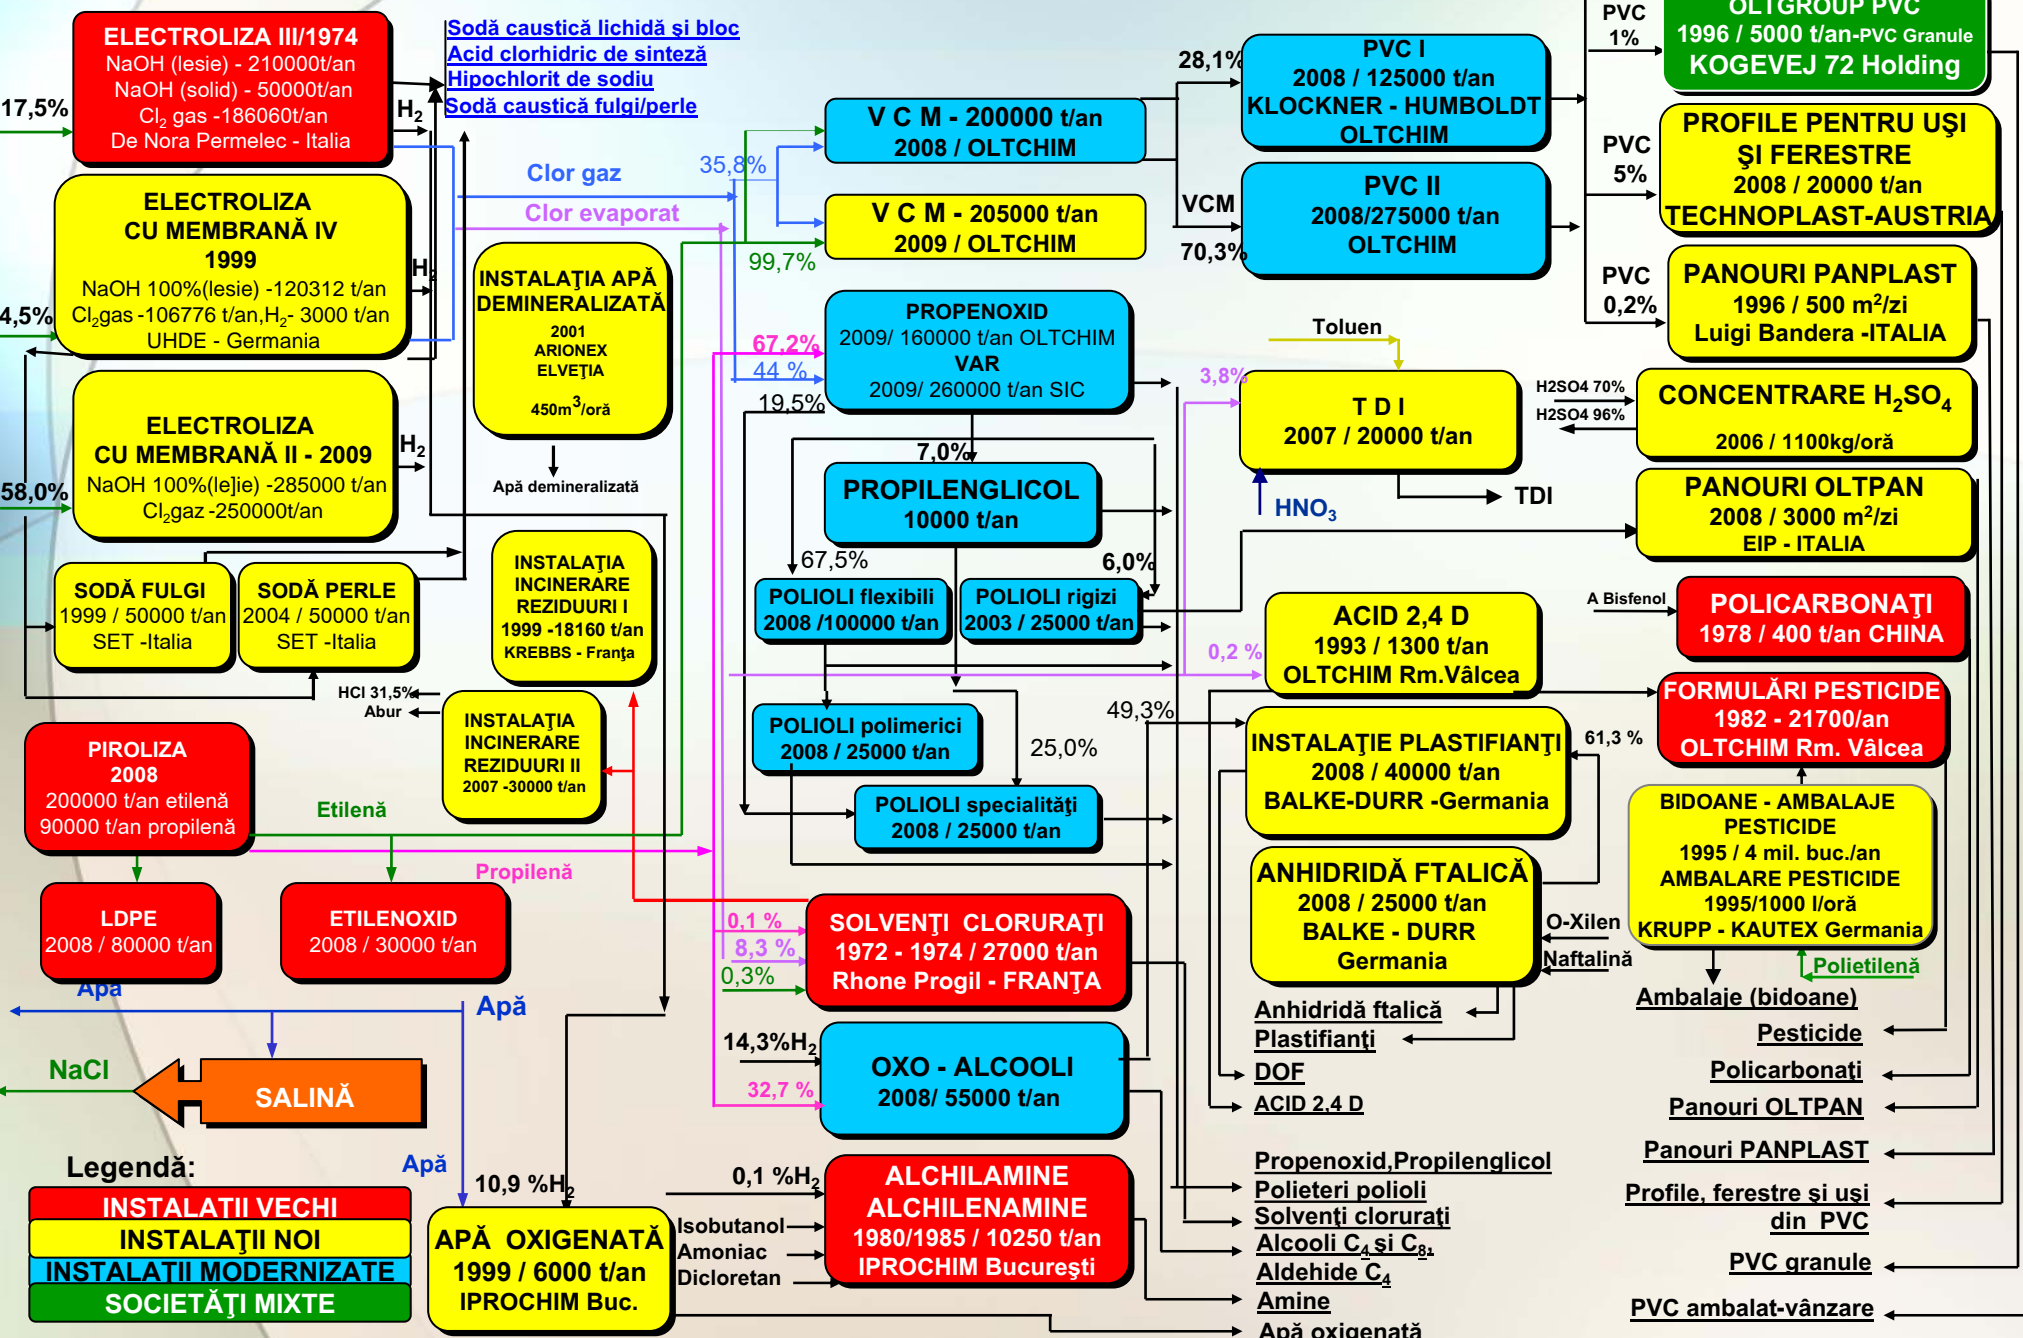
ELECTROLIZA III/1974
NaOH (lesie) - 210000t/an
NaOH (solid) - 50000t/an
$Cl_2$ gas -186060t/an
De Nora Permelec - Italia

17,5%

$H_2$

Sodă caustică lichidă şi bloc
Acid clorhidric de sinteză
Hipochlorit de sodiu
Sodă caustică fulgi/perle

ELECTROLIZA
CU MEMBRANĂ IV
1999
NaOH 100%(lesie) -120312 t/an
$Cl_2$gas -106776 t/an,$H_2$- 3000 t/an
UHDE - Germania

4,5%

$H_2$

Clor gaz
Clor evaporat

35,8%
99,7%

INSTALAŢIA APĂ DEMINERALIZATĂ
2001
ARIONEX
ELVEŢIA
450m$^3$/oră

Apă demineralizată

ELECTROLIZA
CU MEMBRANĂ II - 2009
NaOH 100%(le]ie) -285000 t/an
$Cl_2$gaz -250000t/an

58,0%

$H_2$

SODĂ FULGI
1999 / 50000 t/an
SET -Italia

SODĂ PERLE
2004 / 50000 t/an
SET -Italia

INSTALAŢIA INCINERARE REZIDUURI I
1999 -18160 t/an
KREBBS - Franţa

HCl 31,5%
Abur

INSTALAŢIA INCINERARE REZIDUURI II
2007 -30000 t/an

PIROLIZA
2008
200000 t/an etilenă
90000 t/an propilenă

Etilenă
Propilenă

LDPE
2008 / 80000 t/an

ETILENOXID
2008 / 30000 t/an

Apa
Apă

NaCl
SALINĂ

Apă

Legendă:
INSTALATII VECHI
INSTALAŢII NOI
INSTALATII MODERNIZATE
SOCIETĂŢI MIXTE

V C M - 200000 t/an
2008 / OLTCHIM

V C M - 205000 t/an
2009 / OLTCHIM

28,1%
VCM
70,3%

PVC I
2008 / 125000 t/an
KLOCKNER - HUMBOLDT
OLTCHIM

PVC II
2008/275000 t/an
OLTCHIM

PVC
1%

OLTGROUP PVC
1996 / 5000 t/an-PVC Granule
KOGEVEJ 72 Holding

PVC
5%

PROFILE PENTRU UŞI
ŞI FERESTRE
2008 / 20000 t/an
TECHNOPLAST-AUSTRIA

PVC
0,2%

PANOURI PANPLAST
1996 / 500 m$^2$/zi
Luigi Bandera -ITALIA

67,2%
44 %
19,5%

PROPENOXID
2009/ 160000 t/an OLTCHIM
VAR
2009/ 260000 t/an SIC

Toluen
3,8%

T D I
2007 / 20000 t/an

HNO$_3$
TDI

H2SO4 70%
H2SO4 96%

CONCENTRARE $H_2SO_4$
2006 / 1100kg/oră

7,0%

PROPILENGLICOL
10000 t/an

67,5%
6,0%

POLIOLI flexibili
2008 /100000 t/an

POLIOLI rigizi
2003 / 25000 t/an

PANOURI OLTPAN
2008 / 3000 m$^2$/zi
EIP - ITALIA

ACID 2,4 D
1993 / 1300 t/an
OLTCHIM Rm.Vâlcea

0,2 %

A Bisfenol

POLICARBONAŢI
1978 / 400 t/an CHINA

FORMULĂRI PESTICIDE
1982 - 21700/an
OLTCHIM Rm. Vâlcea

POLIOLI polimerici
2008 / 25000 t/an

25,0%
49,3%

POLIOLI specialităţi
2008 / 25000 t/an

INSTALAŢIE PLASTIFIANŢI
2008 / 40000 t/an
BALKE-DURR -Germania

61,3 %

BIDOANE - AMBALAJE PESTICIDE
1995 / 4 mil. buc./an
AMBALARE PESTICIDE
1995/1000 l/oră
KRUPP - KAUTEX Germania

ANHIDRIDĂ FTALICĂ
2008 / 25000 t/an
BALKE - DURR
Germania

O-Xilen
Naftalină
Polietilenă

0,1 %
8,3 %
0,3%

SOLVENŢI CLORURAŢI
1972 - 1974 / 27000 t/an
Rhone Progil - FRANŢA

14,3%$H_2$
32,7 %

OXO - ALCOOLI
2008/ 55000 t/an

10,9 %$H_2$
0,1 %$H_2$

APĂ OXIGENATĂ
1999 / 6000 t/an
IPROCHIM Buc.

Isobutanol
Amoniac
Dicloretan

ALCHILAMINE
ALCHILENAMINE
1980/1985 / 10250 t/an
IPROCHIM Bucureşti

Anhidridă ftalică
Plastifianţi
DOF
ACID 2,4 D
Propenoxid,Propilenglicol
Polieteri polioli
Solvenţi cloruraţi
Alcooli $C_4$ şi $C_8$,
Aldehide $C_4$
Amine
Apă oxigenată

Ambalaje (bidoane)
Pesticide
Policarbonaţi
Panouri OLTPAN
Panouri PANPLAST
Profile, ferestre şi uşi din PVC
PVC granule
PVC ambalat-vânzare